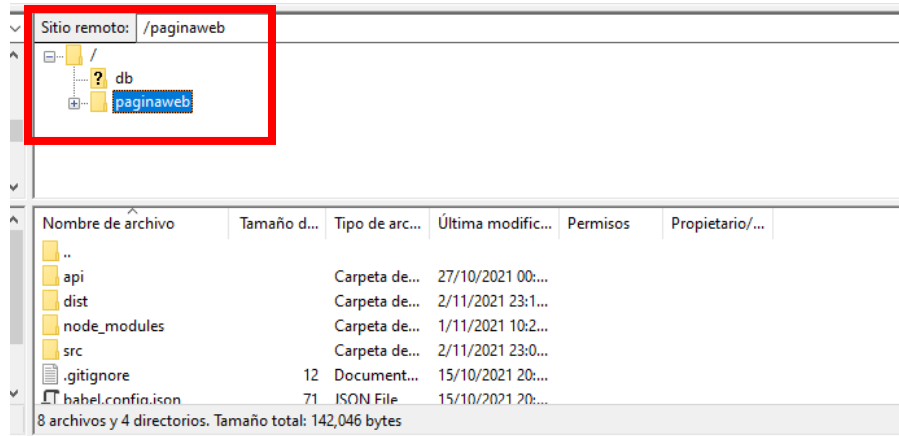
Sitio remoto: /paginaweb

/
? db
paginaweb

| Nombre de archivo | Tamaño d... | Tipo de arc... | Última modific... | Permisos | Propietario/... |
|---|---|---|---|---|---|
| .. | | | | | |
| api | | Carpeta de... | 27/10/2021 00:... | | |
| dist | | Carpeta de... | 2/11/2021 23:1... | | |
| node_modules | | Carpeta de... | 1/11/2021 10:2... | | |
| src | | Carpeta de... | 2/11/2021 23:0... | | |
| .gitignore | 12 | Document... | 15/10/2021 20:... | | |
| babel.config.json | 71 | JSON File | 15/10/2021 20:... | | |

8 archivos y 4 directorios. Tamaño total: 142,046 bytes